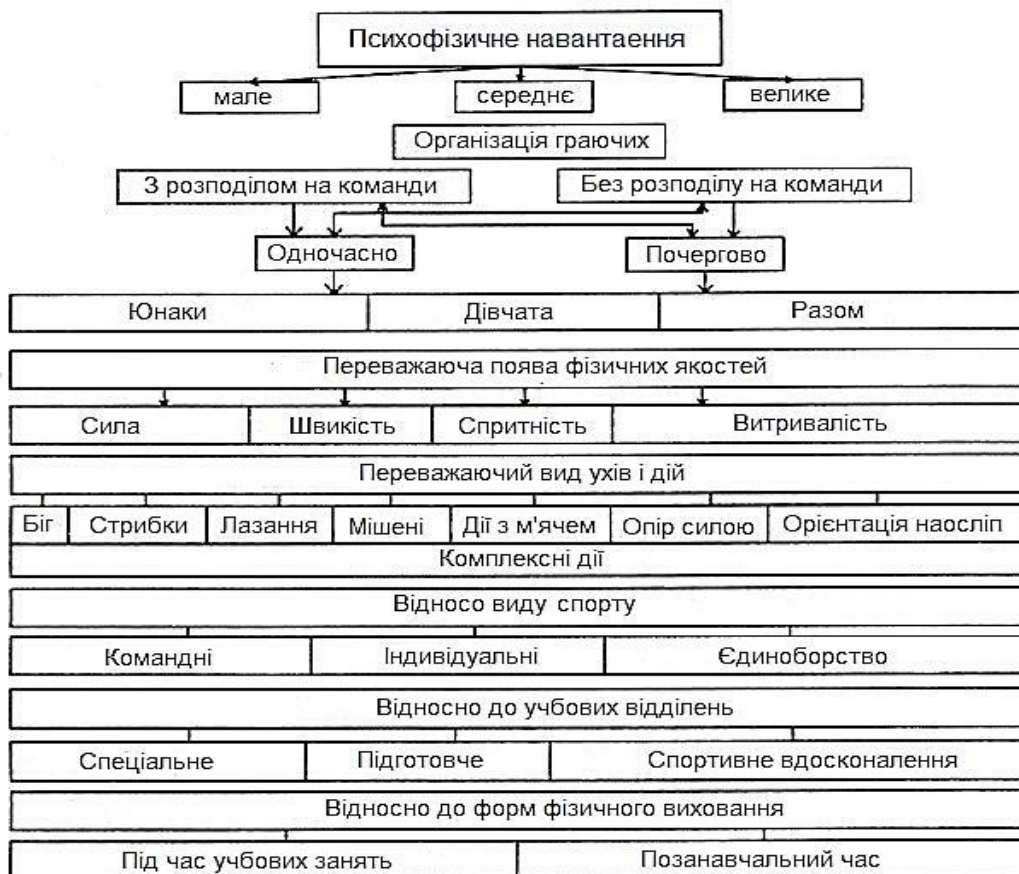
Психофізичне навантаення

мале

середнє

велике

Організація граючих

З розподілом на команди

Без розподілу на команди

Одночасно

Почергово

Юнаки

Дівчата

Разом

Переважаюча поява фізичних якостей

Сила

Швикість

Спритність

Витривалість

Переважаючий вид ухів і дій

Біг

Стрибки

Лазання

Мішені

Дії з м'ячем

Опір силою

Орієнтація наосліп

Комплексні дії

Відносо виду спорту

Командні

Індивідуальні

Єдиноборство

Відносно до учбових відділень

Спеціальне

Підготовче

Спортивне вдосконалення

Відносно до форм фізичного виховання

Під час учбових занять

Позанавчальний час